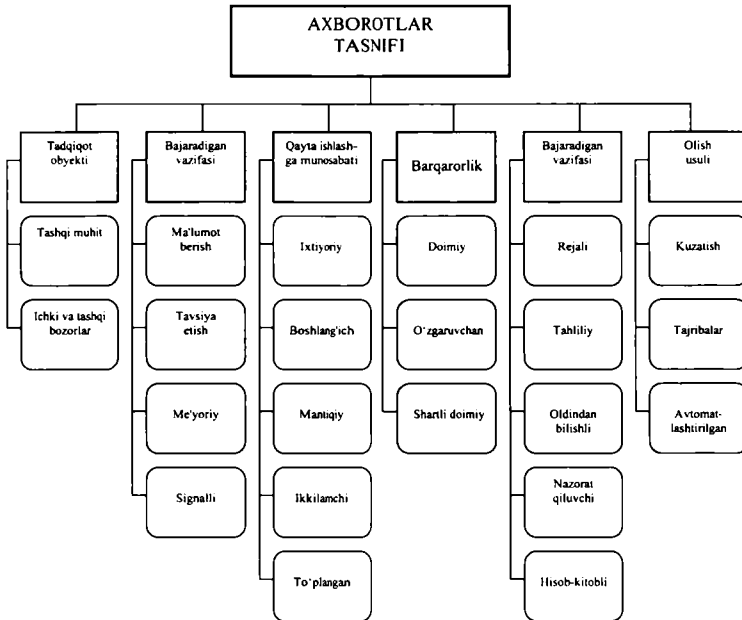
AXBOROTLAR TASNIFI

Tadqiqot obyekti

Tashqi muhit

Ichki va tashqi bozorlar

Bajaradigan vazifasi

Ma'lumot berish

Tavsiya etish

Me'yoriy

Signalli

Qayta ishlash-ga munosabati

Ixtiyoriy

Boshlang'ich

Mantiqiy

Ikkilamchi

To'plangan

Barqarorlik

Doimiy

O'zgaruvchan

Shartli doimiy

Bajaradigan vazifasi

Rejali

Tahliliy

Oldindan bilishli

Nazorat qiluvchi

Hisob-kitobli

Olish usuli

Kuzatish

Tajribalar

Avtomat-lashtirilgan